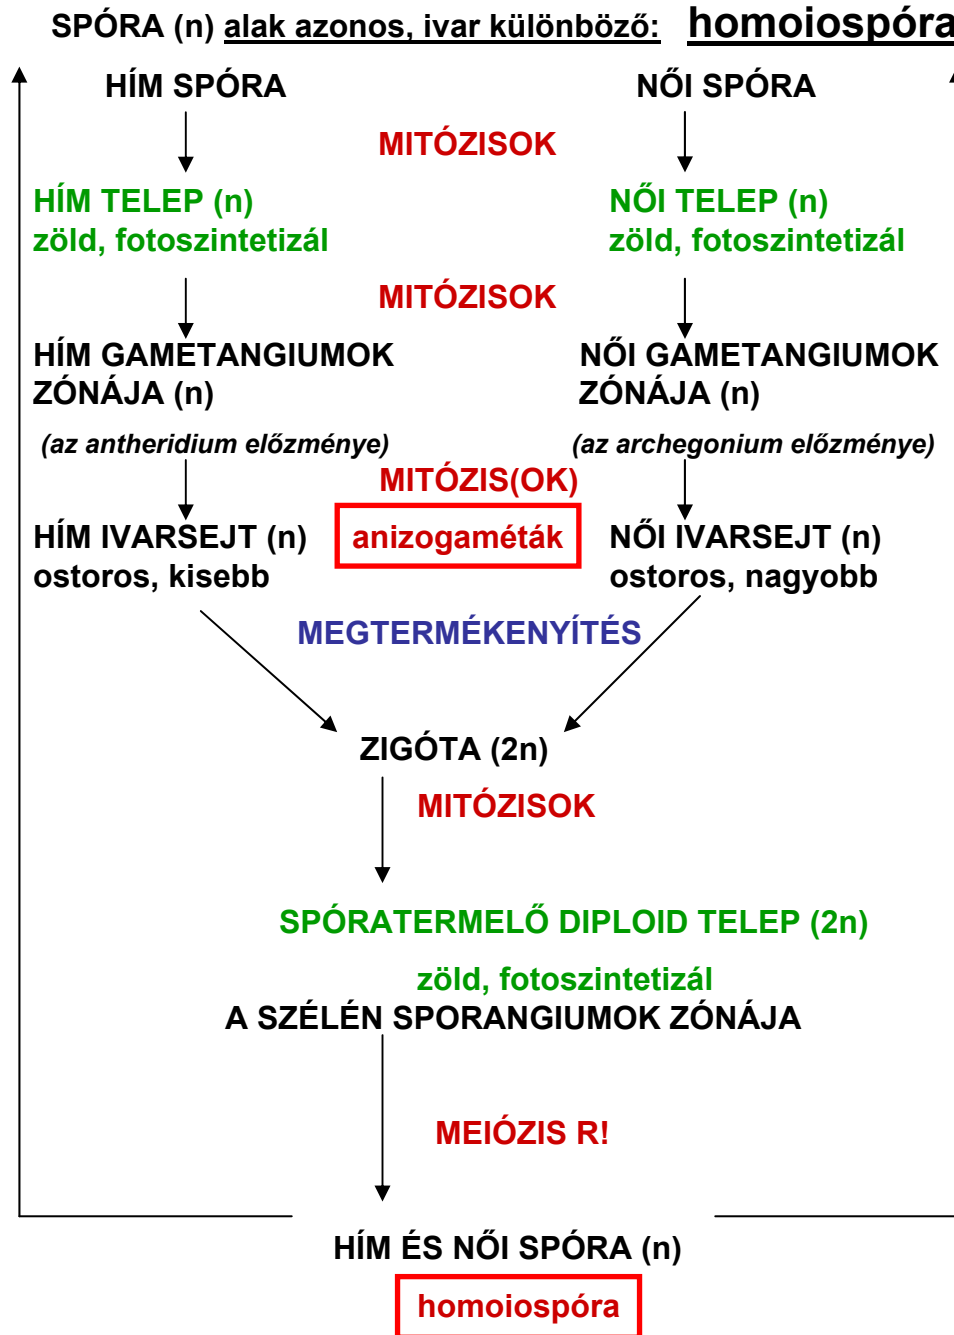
SPÓRA (n) alak azonos, ivar különböző: homoiospóra

HÍM SPÓRA

NŐI SPÓRA

MITÓZISOK

HÍM TELEP (n)
zöld, fotoszintetizál

NŐI TELEP (n)
zöld, fotoszintetizál

MITÓZISOK

HÍM GAMETANGIUMOK ZÓNÁJA (n)

NŐI GAMETANGIUMOK ZÓNÁJA (n)

(az antheridium előzménye)

(az archegonium előzménye)

MITÓZIS(OK)

HÍM IVARSEJT (n)
ostoros, kisebb

anizogaméták

NŐI IVARSEJT (n)
ostoros, nagyobb

MEGTERMÉKENYÍTÉS

ZIGÓTA (2n)

MITÓZISOK

SPÓRATERMELŐ DIPLOID TELEP (2n)

zöld, fotoszintetizál
A SZÉLÉN SPORANGIUMOK ZÓNÁJA

MEIÓZIS R!

HÍM ÉS NŐI SPÓRA (n)

homoiospóra